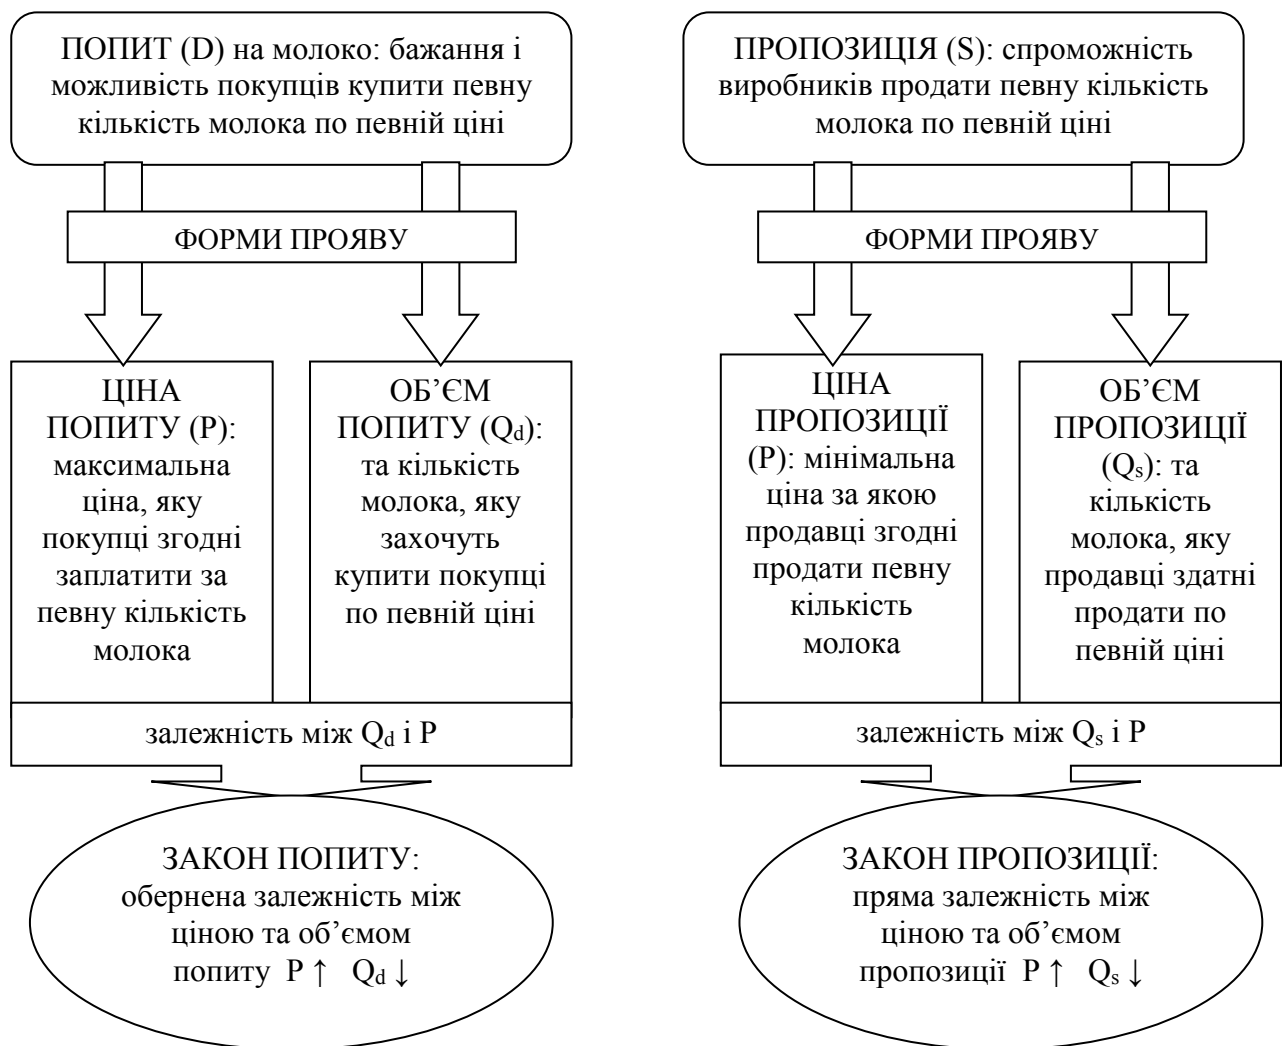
ПОПИТ (D) на молоко: бажання і можливість покупців купити певну кількість молока по певній ціні

ФОРМИ ПРОЯВУ

ЦІНА ПОПИТУ (P): максимальна ціна, яку покупці згодні заплатити за певну кількість молока

ОБ'ЄМ ПОПИТУ ($Q_d$): та кількість молока, яку захочуть купити покупці по певній ціні

залежність між $Q_d$ і P

ЗАКОН ПОПИТУ: обернена залежність між ціною та об'ємом попиту $P\uparrow$ $Q_d\downarrow$

ПРОПОЗИЦІЯ (S): спроможність виробників продати певну кількість молока по певній ціні

ФОРМИ ПРОЯВУ

ЦІНА ПРОПОЗИЦІЇ (P): мінімальна ціна за якою продавці згодні продати певну кількість молока

ОБ'ЄМ ПРОПОЗИЦІЇ ($Q_s$): та кількість молока, яку продавці здатні продати по певній ціні

залежність між $Q_s$ і P

ЗАКОН ПРОПОЗИЦІЇ: пряма залежність між ціною та об'ємом пропозиції $P\uparrow$ $Q_s\downarrow$